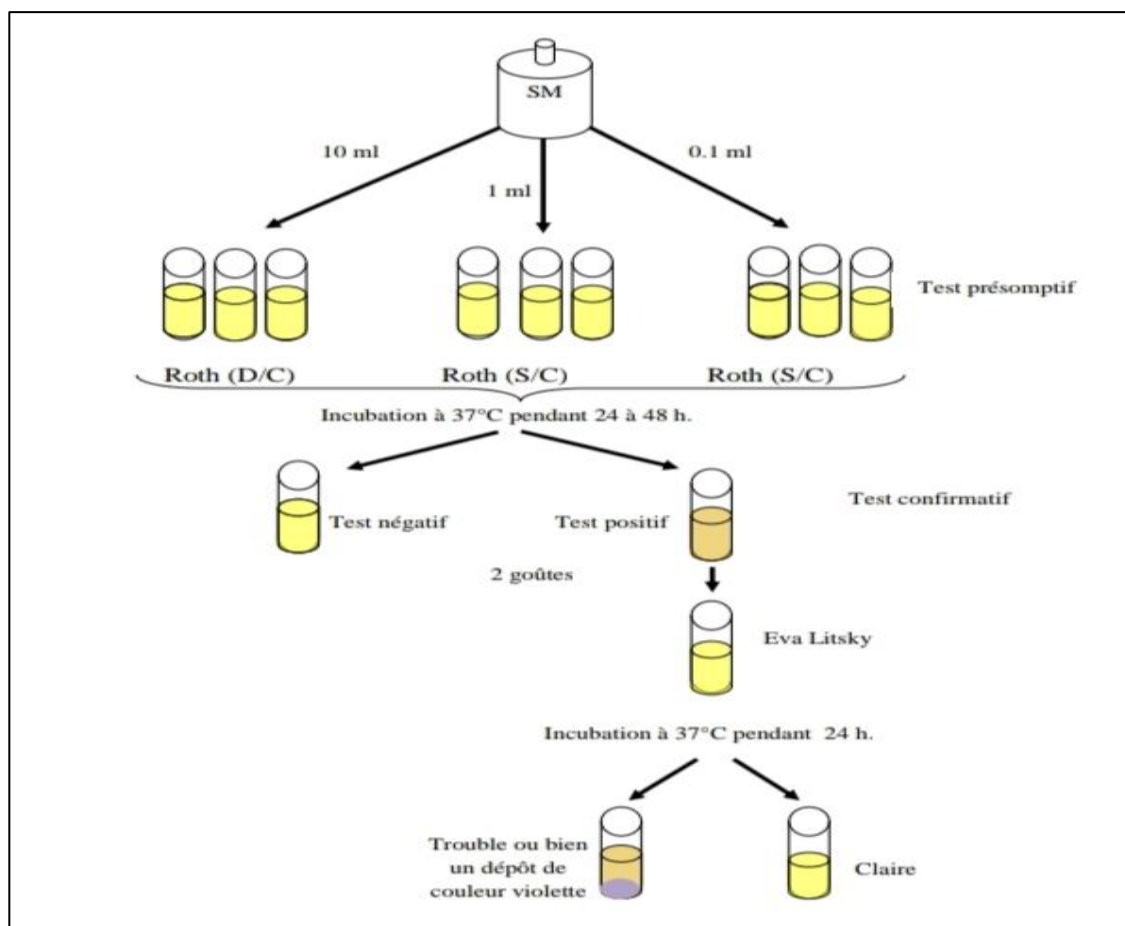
SM

10 ml

1 ml

0.1 ml

Test présomptif

Roth (D/C)

Roth (S/C)

Roth (S/C)

Incubation à 37°C pendant 24 à 48 h.

Test confirmatif

Test négatif

Test positif

2 goûtes

Eva Litsky

Incubation à 37°C pendant 24 h.

Trouble ou bien un dépôt de couleur violette

Claire